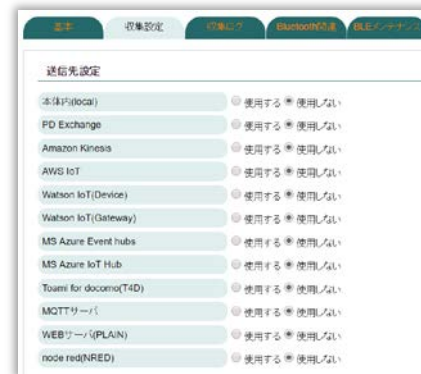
基本 | 収集設定 | 収集ログ | Bluetooth適速 | BLEメンテナンス

送信先設定

| | |
|---|---|
| 本体内(local) | 使用する 使用しない |
| PD Exchange | 使用する 使用しない |
| Amazon Kinesis | 使用する 使用しない |
| AWS IoT | 使用する 使用しない |
| Watson IoT(Device) | 使用する 使用しない |
| Watson IoT(Gateway) | 使用する 使用しない |
| MS Azure Event hubs | 使用する 使用しない |
| MS Azure IoT Hub | 使用する 使用しない |
| Toami for docomo(T4D) | 使用する 使用しない |
| MQTTサーバ | 使用する 使用しない |
| WEBサーバ(PLAIN) | 使用する 使用しない |
| node red(NRED) | 使用する 使用しない |